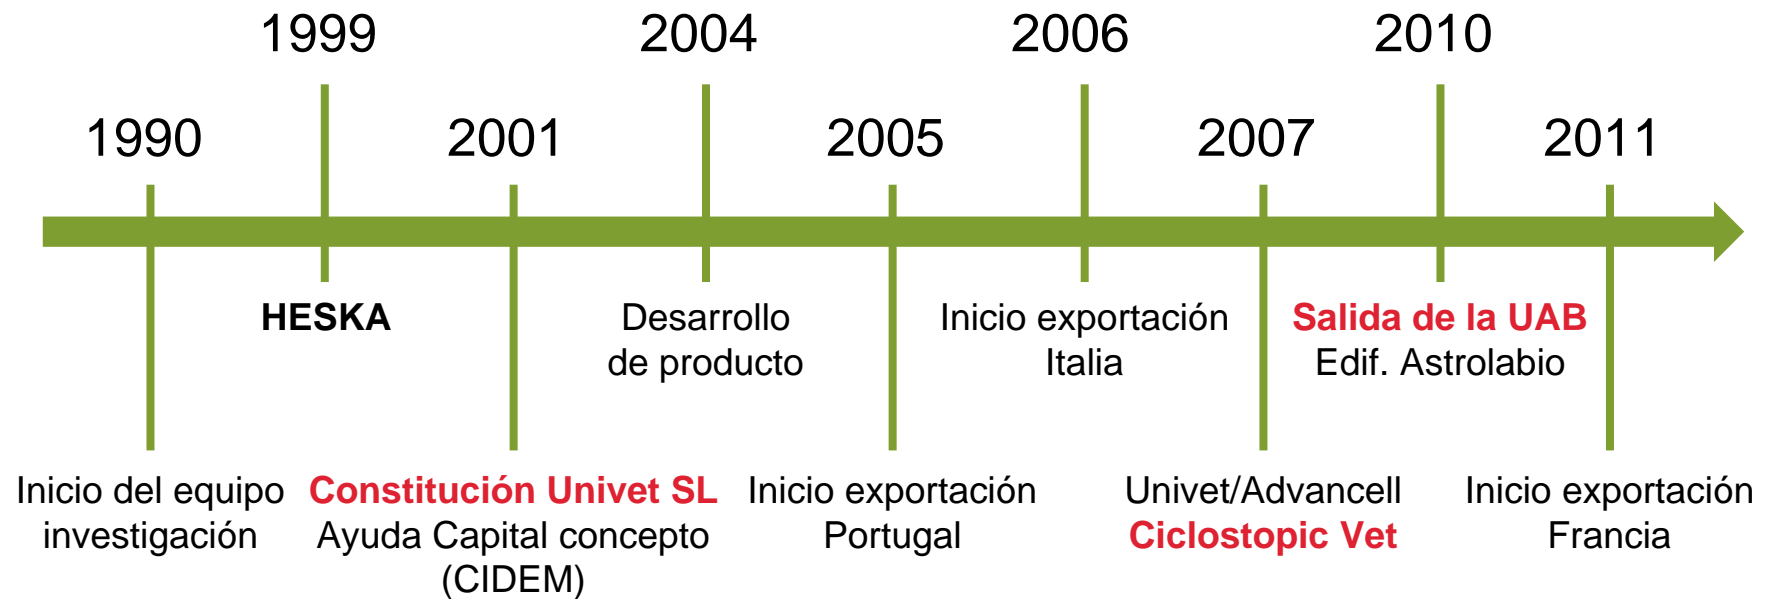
1999 2004 2006 2010

1990 2001 2005 2007 2011

HESKA

Desarrollo de producto

Inicio exportación Italia

Salida de la UAB Edif. Astrolabio

Inicio del equipo investigación

Constitución Univet SL Ayuda Capital concepto (CIDEM)

Inicio exportación Portugal

Univet/Advancell Ciclostopic Vet

Inicio exportación Francia